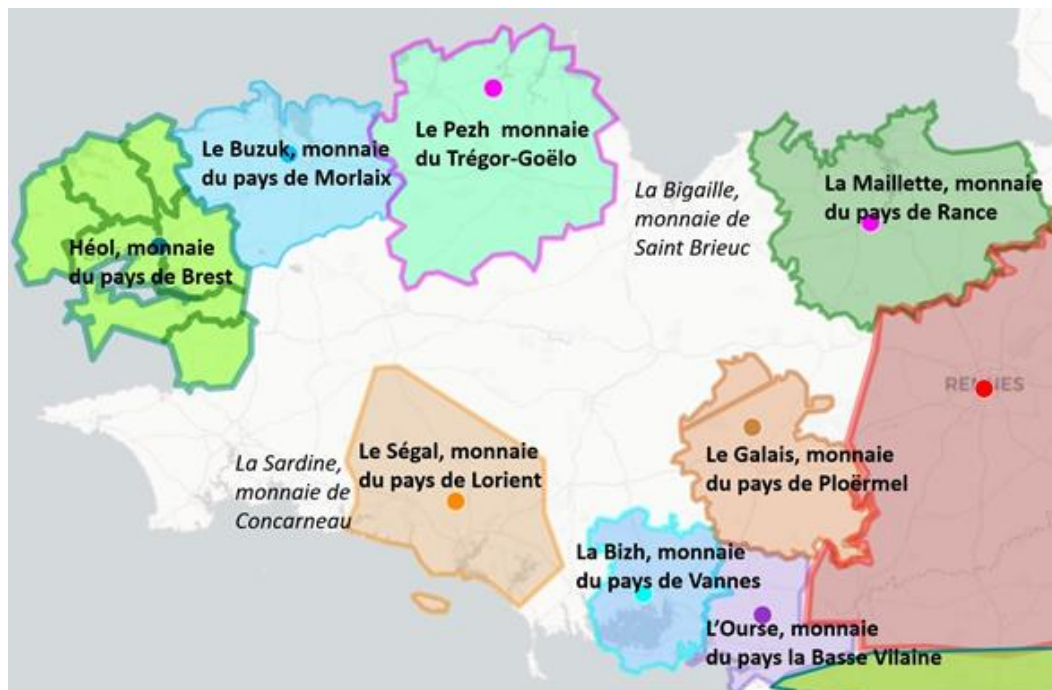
Le Pezh monnaie du Trégor-Goëlo

Le Buzuk, monnaie du pays de Morlaix

La Bigaille, monnaie de Saint Brieuc

La Maillette, monnaie du pays de Rance

Héol, monnaie du pays de Brest

RENNES

Le Ségal, monnaie du pays de Lorient

Le Galais, monnaie du pays de Ploërmel

La Sardine, monnaie de Concarneau

La Bizh, monnaie du pays de Vannes

L'Ourse, monnaie du pays la Basse Vilaine